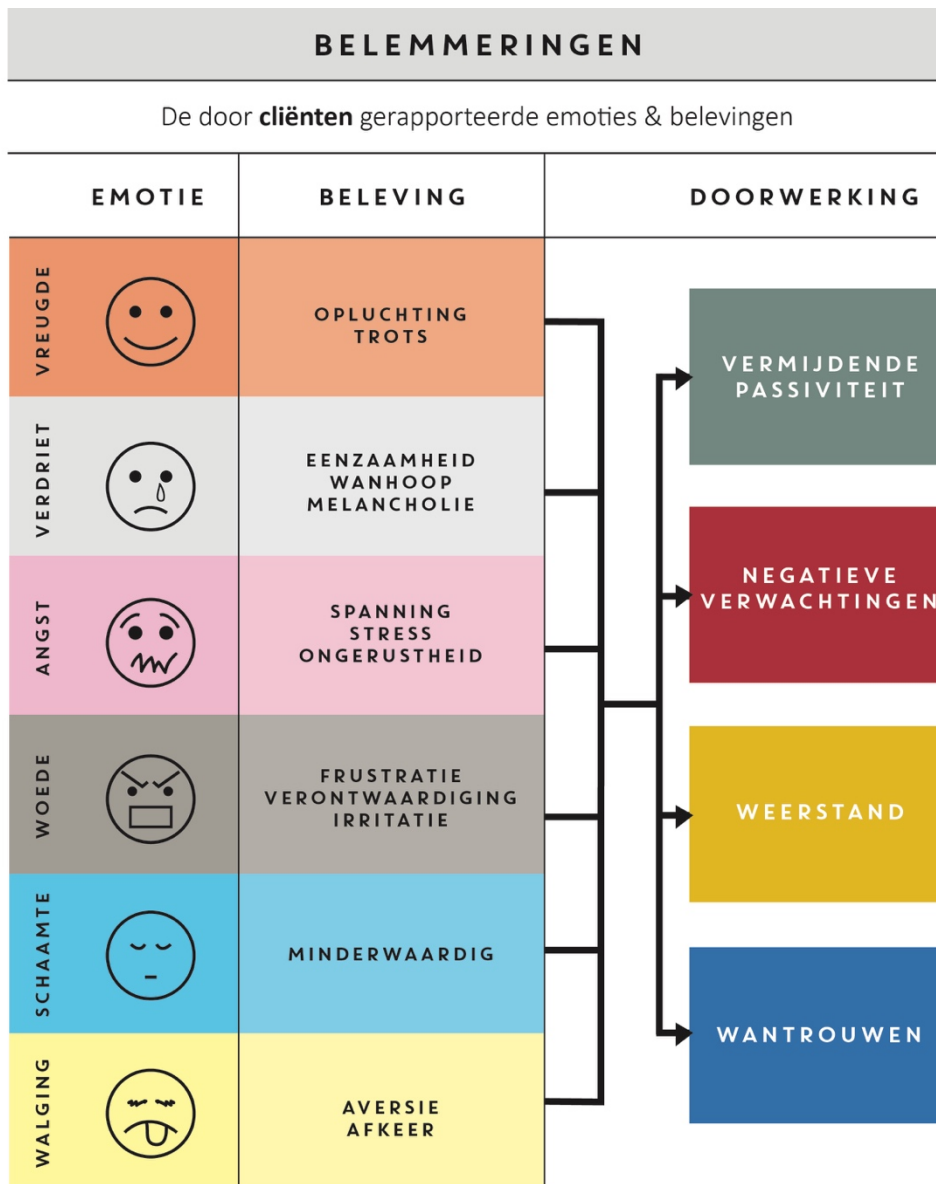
BELEMMERINGEN

De door **cliënten** gerapporteerde emoties & belevingen

| EMOTIE | BELEVING |
|---|---|
| VREUGDE | OPLUCHTING TROTS |
| VERDRIET | EENZAAMHEID WANHOOP MELANCHOLIE |
| ANGST | SPANNING STRESS ONGERUSTHEID |
| WOEDE | FRUSTRATIE VERONTWAARDIGING IRRITATIE |
| SCHAAMTE | MINDERWAARDIG |
| WALGING | AVERSIE AFKEER |

DOORWERKING

VERMIJDENDE PASSIVITEIT

NEGATIEVE VERWACHTINGEN

WEERSTAND

WANTROUWEN